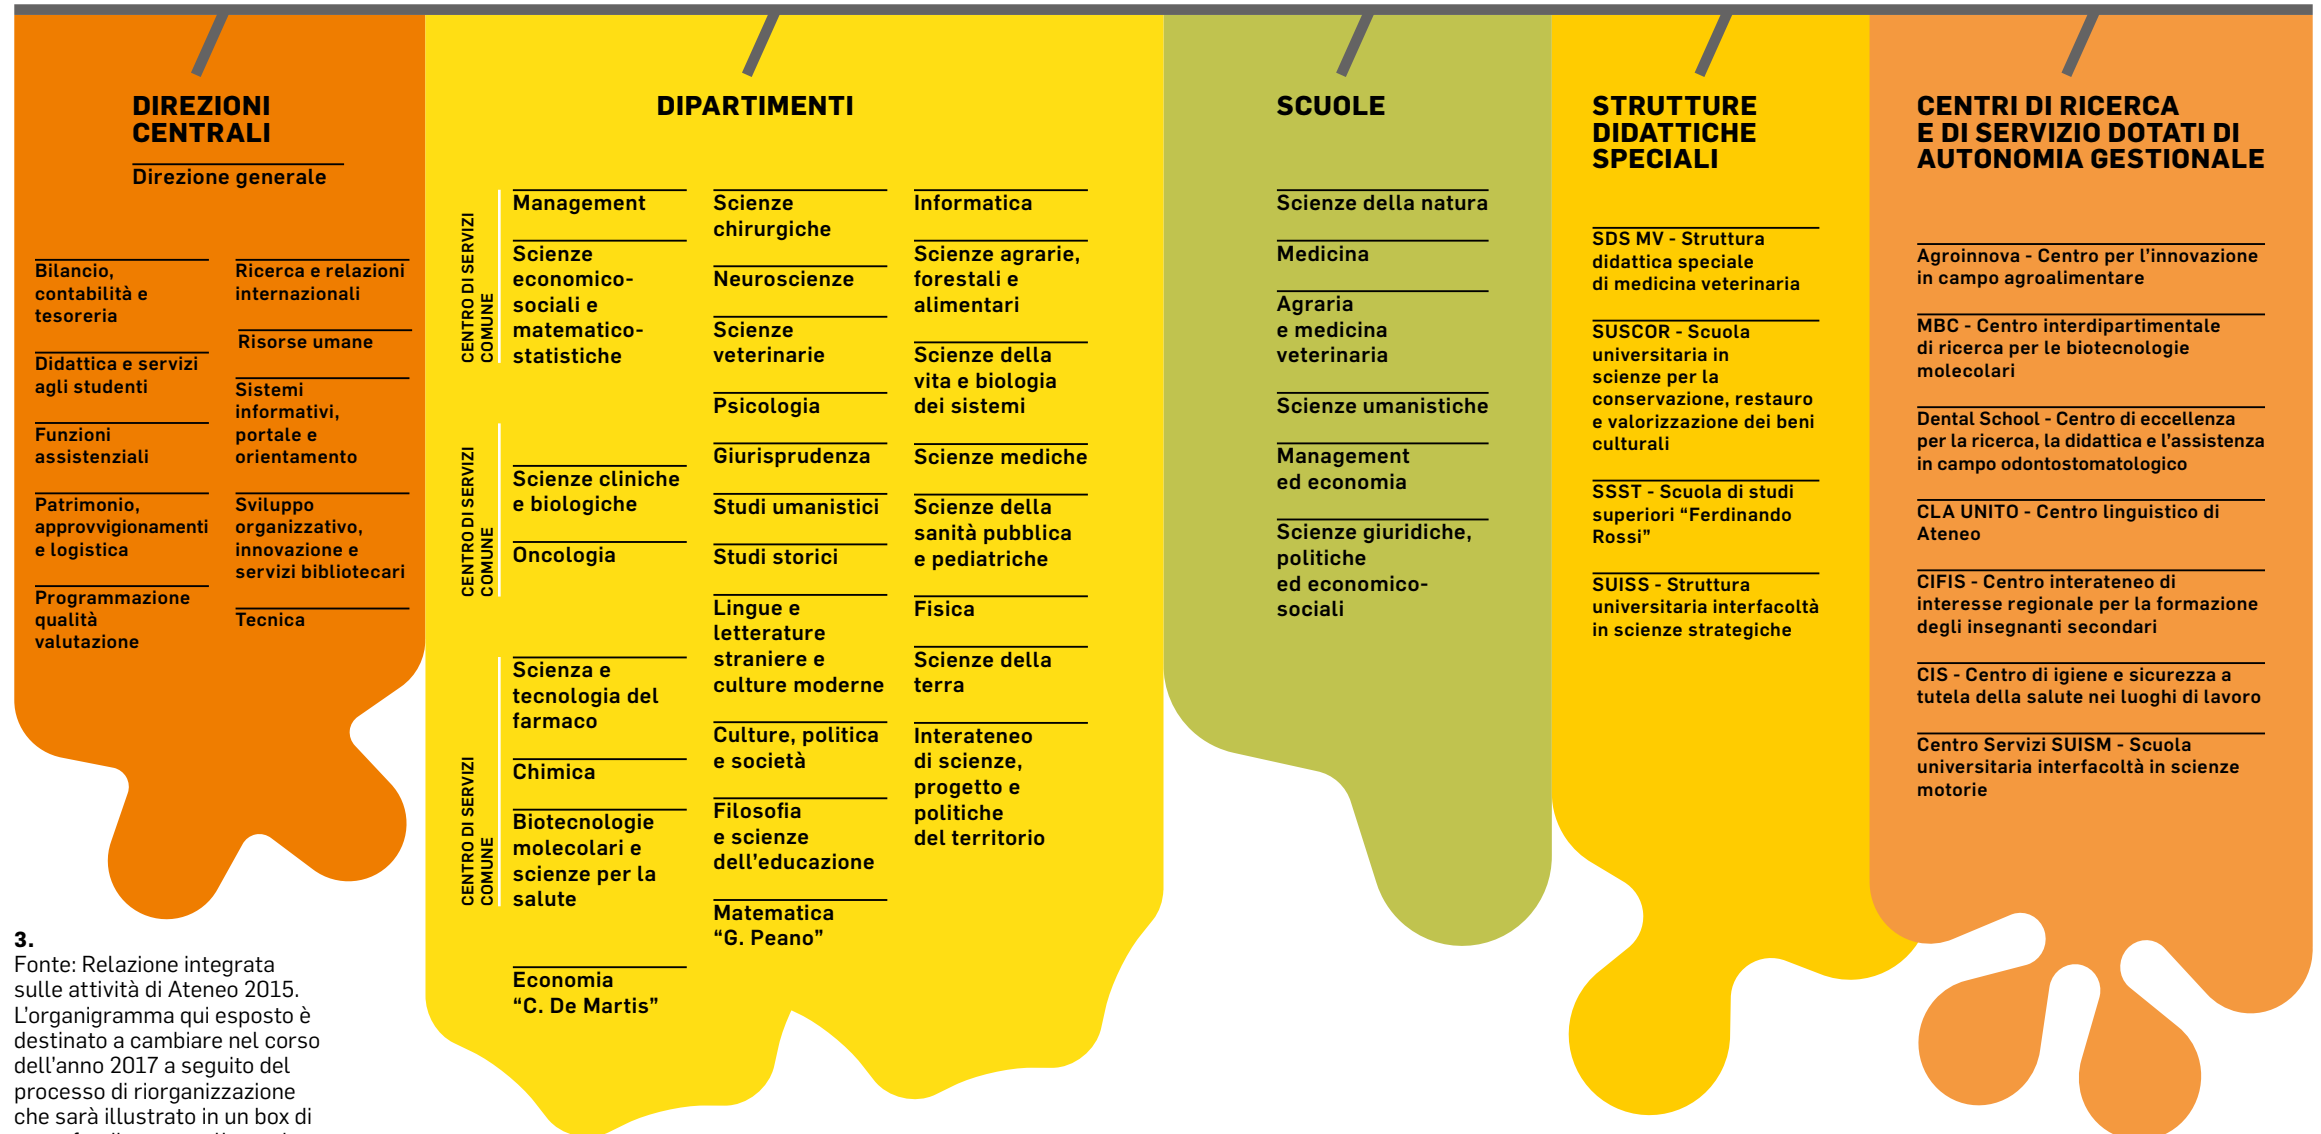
DIREZIONI CENTRALI

Direzione generale

Bilancio, contabilità e tesoreria

Didattica e servizi agli studenti

Funzioni assistenziali

Patrimonio, approvvigionamenti e logistica

Programmazione qualità valutazione

Ricerca e relazioni internazionali

Risorse umane

Sistemi informativi, portale e orientamento

Sviluppo organizzativo, innovazione e servizi bibliotecari

Tecnica

DIPARTIMENTI

CENTRO DI SERVIZI COMUNE

Management

Scienze economico-sociali e matematico-statistiche

CENTRO DI SERVIZI COMUNE

Scienze cliniche e biologiche

Oncologia

CENTRO DI SERVIZI COMUNE

Scienza e tecnologia del farmaco

Chimica

Biotecnologie molecolari e scienze per la salute

Economia "C. De Martis"

Scienze chirurgiche

Neuroscienze

Scienze veterinarie

Psicologia

Giurisprudenza

Studi umanistici

Studi storici

Lingue e letterature straniere e culture moderne

Culture, politica e società

Filosofia e scienze dell'educazione

Matematica "G. Peano"

Informatica

Scienze agrarie, forestali e alimentari

Scienze della vita e biologia dei sistemi

Scienze mediche

Scienze della sanità pubblica e pediatriche

Fisica

Scienze della terra

Interateneo di scienze, progetto e politiche del territorio

SCUOLE

Scienze della natura

Medicina

Agraria e medicina veterinaria

Scienze umanistiche

Management ed economia

Scienze giuridiche, politiche ed economico-sociali

STRUTTURE DIDATTICHE SPECIALI

SDS MV - Struttura didattica speciale di medicina veterinaria

SUSCOR - Scuola universitaria in scienze per la conservazione, restauro e valorizzazione dei beni culturali

SSST - Scuola di studi superiori "Ferdinando Rossi"

SUISS - Struttura universitaria interfacoltà in scienze strategiche

CENTRI DI RICERCA E DI SERVIZIO DOTATI DI AUTONOMIA GESTIONALE

Agroinnova - Centro per l'innovazione in campo agroalimentare

MBC - Centro interdipartimentale di ricerca per le biotecnologie molecolari

Dental School - Centro di eccellenza per la ricerca, la didattica e l'assistenza in campo odontostomatologico

CLA UNITO - Centro linguistico di Ateneo

CIFIS - Centro interateneo di interesse regionale per la formazione degli insegnanti secondari

CIS - Centro di igiene e sicurezza a tutela della salute nei luoghi di lavoro

Centro Servizi SUISM - Scuola universitaria interfacoltà in scienze motorie

3.
Fonte: Relazione integrata sulle attività di Ateneo 2015. L'organigramma qui esposto è destinato a cambiare nel corso dell'anno 2017 a seguito del processo di riorganizzazione che sarà illustrato in un box di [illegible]